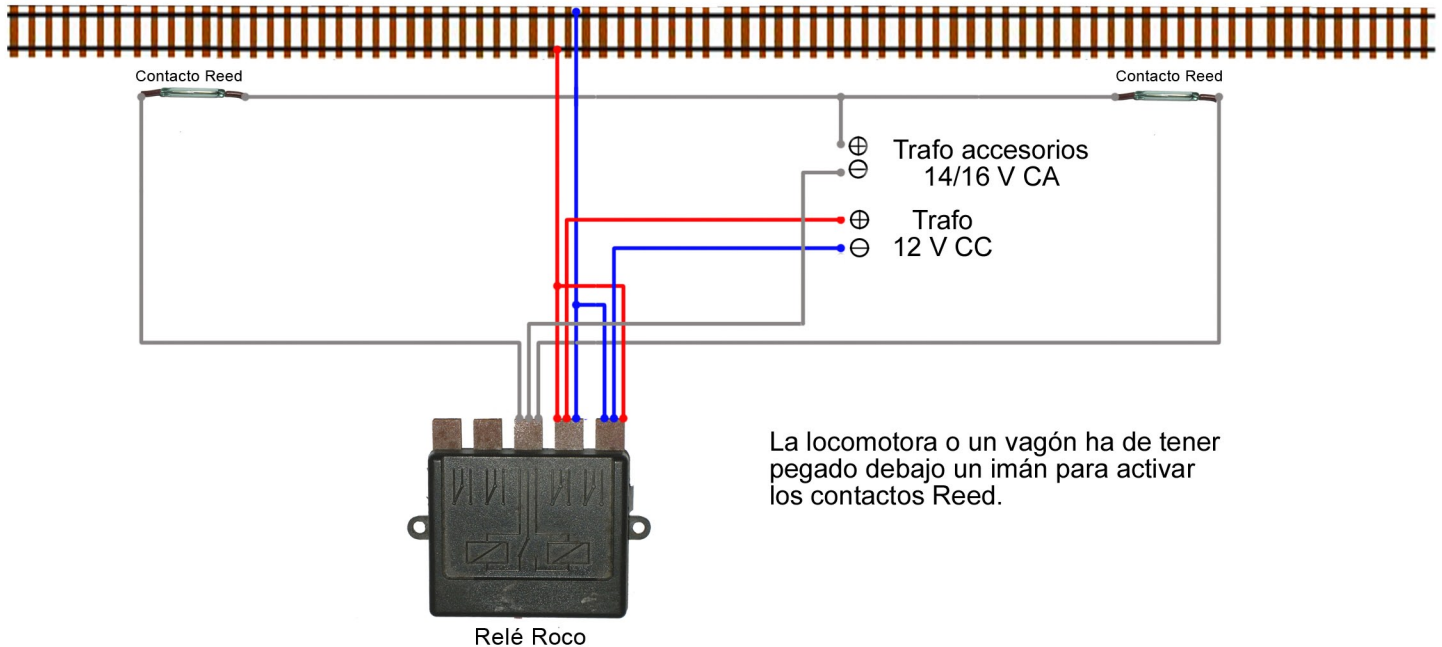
Contacto Reed

Contacto Reed

$\oplus$ $\ominus$ Trafo accesorios 14/16 V CA

$\oplus$ $\ominus$ Trafo 12 V CC

La locomotora o un vagón ha de tener pegado debajo un imán para activar los contactos Reed.

Relé Roco